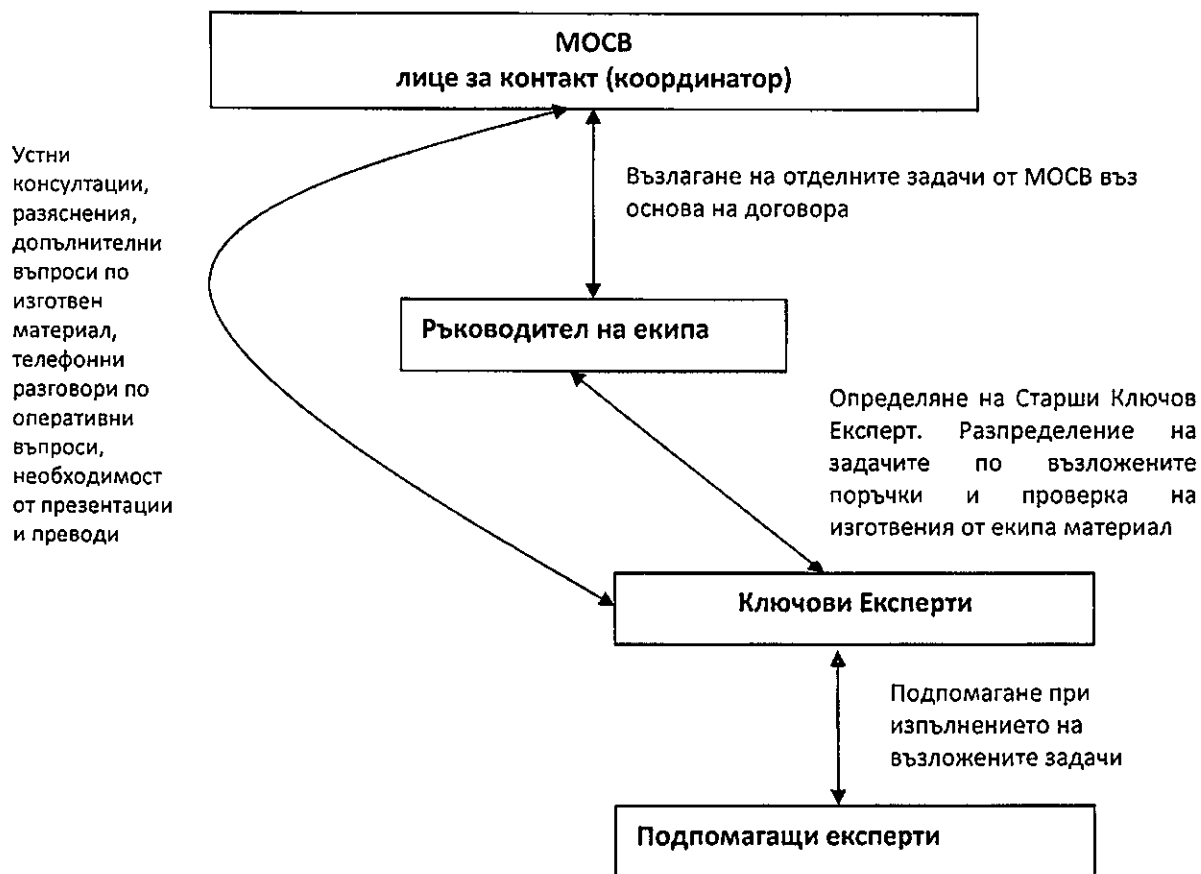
МОСВ
лице за контакт (координатор)

Устни консултации, разяснения, допълнителни въпроси по изготвен материал, телефонни разговори по оперативни въпроси, необходимост от презентации и преводи

Възлагане на отделните задачи от МОСВ въз основа на договора

Ръководител на екипа

Определяне на Старши Ключов Експерт. Разпределение на задачите по възложените поръчки и проверка на изготвения от екипа материал

Ключови Експерти

Подпомагане при изпълнението на възложените задачи

Подпомагащи експерти